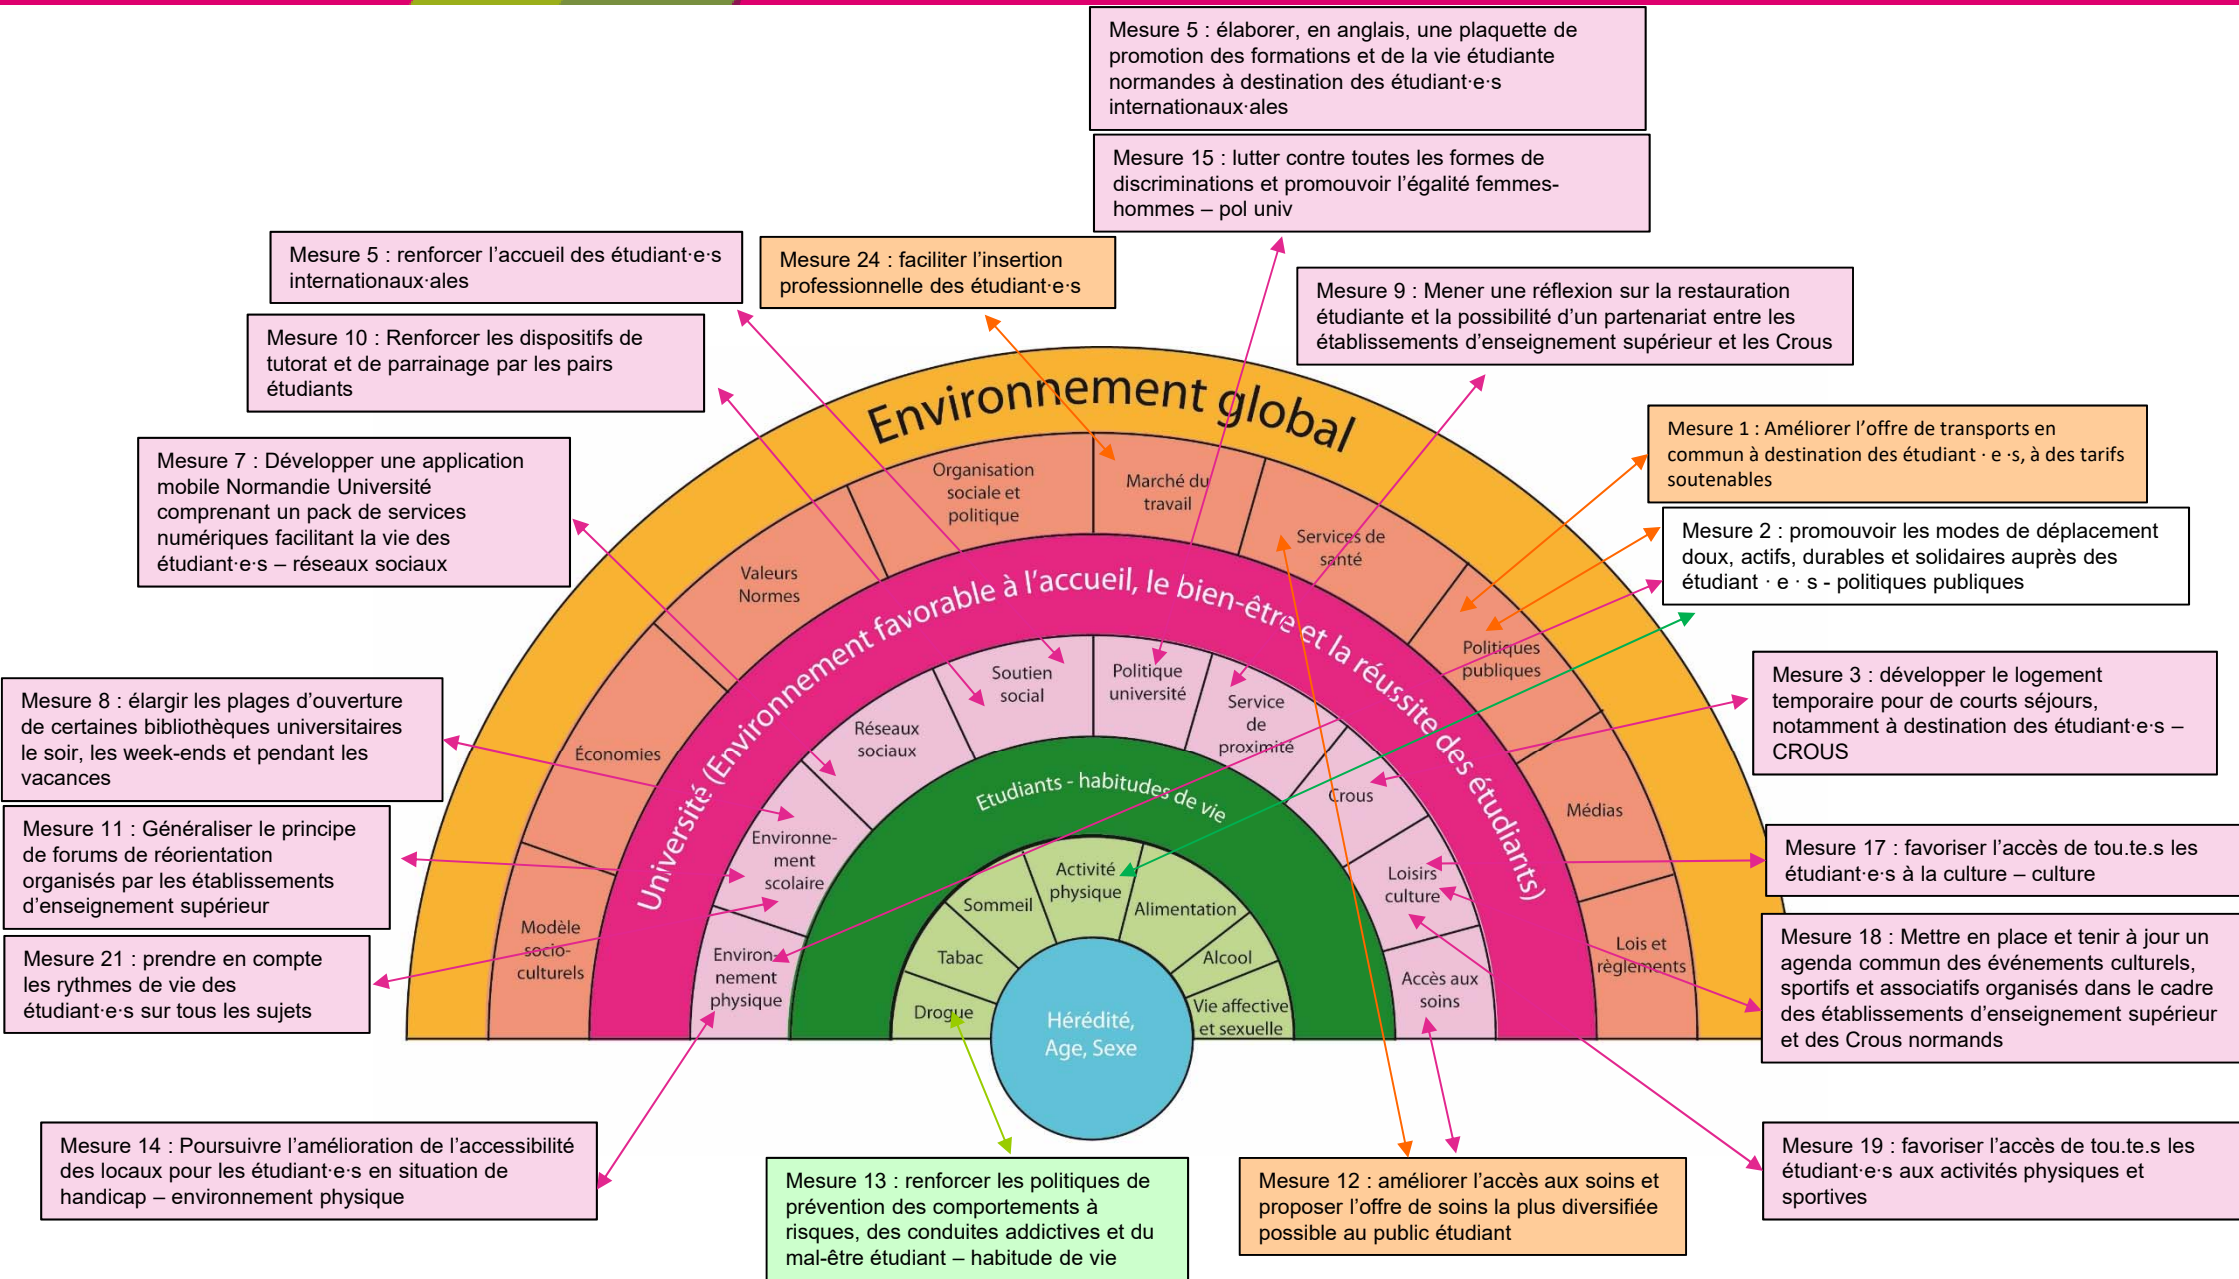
Mesure 5 : élaborer, en anglais, une plaquette de promotion des formations et de la vie étudiante normandes à destination des étudiant·e·s internationaux·ales

Mesure 15 : lutter contre toutes les formes de discriminations et promouvoir l'égalité femmes-hommes – pol univ

Mesure 5 : renforcer l'accueil des étudiant·e·s internationaux·ales

Mesure 24 : faciliter l'insertion professionnelle des étudiant·e·s

Mesure 9 : Mener une réflexion sur la restauration étudiante et la possibilité d'un partenariat entre les établissements d'enseignement supérieur et les Crous

Mesure 10 : Renforcer les dispositifs de tutorat et de parrainage par les pairs étudiants

Mesure 1 : Améliorer l'offre de transports en commun à destination des étudiant · e ·s, à des tarifs soutenables

Mesure 7 : Développer une application mobile Normandie Université comprenant un pack de services numériques facilitant la vie des étudiant·e·s – réseaux sociaux

Mesure 2 : promouvoir les modes de déplacement doux, actifs, durables et solidaires auprès des étudiant · e · s - politiques publiques

Environnement global

Organisation sociale et politique

Marché du travail

Services de santé

Valeurs Normes

Politiques publiques

Université (Environnement favorable à l'accueil, le bien-être et la réussite des étudiants)

Mesure 3 : développer le logement temporaire pour de courts séjours, notamment à destination des étudiant·e·s – CROUS

Mesure 8 : élargir les plages d'ouverture de certaines bibliothèques universitaires le soir, les week-ends et pendant les vacances

Soutien social

Politique université

Service de proximité

Réseaux sociaux

Économies

Médias

Crous

Etudiants - habitudes de vie

Mesure 11 : Généraliser le principe de forums de réorientation organisés par les établissements d'enseignement supérieur

Environnement scolaire

Mesure 17 : favoriser l'accès de tou.te.s les étudiant·e·s à la culture – culture

Activité physique

Sommeil

Alimentation

Loisirs culture

Modèle socio-culturels

Mesure 18 : Mettre en place et tenir à jour un agenda commun des événements culturels, sportifs et associatifs organisés dans le cadre des établissements d'enseignement supérieur et des Crous normands

Mesure 21 : prendre en compte les rythmes de vie des étudiant·e·s sur tous les sujets

Tabac

Alcool

Lois et règlements

Environnement physique

Accès aux soins

Drogue

Hérédité, Age, Sexe

Vie affective et sexuelle

Mesure 14 : Poursuivre l'amélioration de l'accessibilité des locaux pour les étudiant·e·s en situation de handicap – environnement physique

Mesure 19 : favoriser l'accès de tou.te.s les étudiant·e·s aux activités physiques et sportives

Mesure 13 : renforcer les politiques de prévention des comportements à risques, des conduites addictives et du mal-être étudiant – habitude de vie

Mesure 12 : améliorer l'accès aux soins et proposer l'offre de soins la plus diversifiée possible au public étudiant